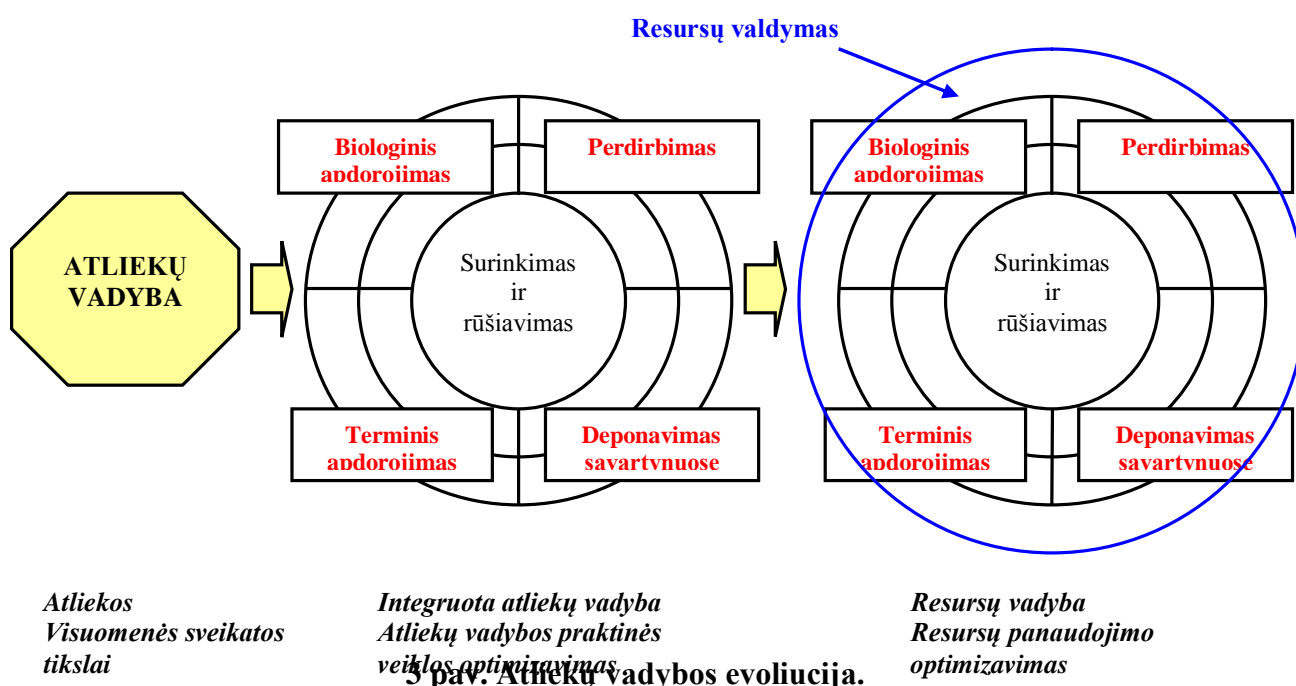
Resursų valdymas

ATLIEKŲ VADYBA

Biologinis apdorojimas

Perdirbimas

Surinkimas ir rūšiavimas

Terminis apdorojimas

Deponavimas savartynuose

Biologinis apdorojimas

Perdirbimas

Surinkimas ir rūšiavimas

Terminis apdorojimas

Deponavimas savartynuose

Atliekos
Visuomenės sveikatos tikslai

Integruota atliekų vadyba
Atliekų vadybos praktinės veiklos optimizavimas

Resursų vadyba
Resursų panaudojimo optimizavimas

3 pav. Atliekų vadybos evoliucija.